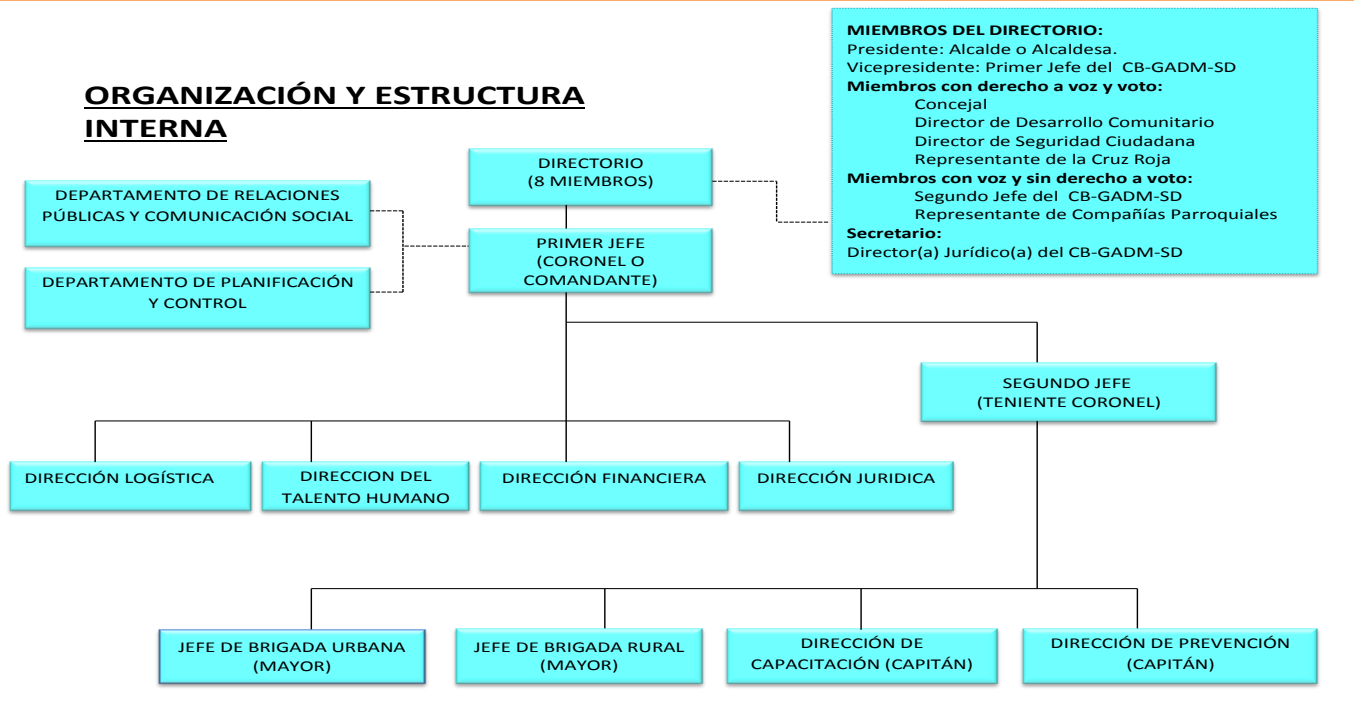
ORGANIZACIÓN Y ESTRUCTURA INTERNA

MIEMBROS DEL DIRECTORIO:
Presidente: Alcalde o Alcaldesa.
Vicepresidente: Primer Jefe del CB-GADM-SD
Miembros con derecho a voz y voto:
Concejal
Director de Desarrollo Comunitario
Director de Seguridad Ciudadana
Representante de la Cruz Roja
Miembros con voz y sin derecho a voto:
Segundo Jefe del CB-GADM-SD
Representante de Compañías Parroquiales
Secretario:
Director(a) Jurídico(a) del CB-GADM-SD

DIRECTORIO
(8 MIEMBROS)

DEPARTAMENTO DE RELACIONES PÚBLICAS Y COMUNICACIÓN SOCIAL

DEPARTAMENTO DE PLANIFICACIÓN Y CONTROL

PRIMER JEFE
(CORONEL O COMANDANTE)

SEGUNDO JEFE
(TENIENTE CORONEL)

DIRECCIÓN LOGÍSTICA

DIRECCION DEL TALENTO HUMANO

DIRECCIÓN FINANCIERA

DIRECCIÓN JURIDICA

JEFE DE BRIGADA URBANA
(MAYOR)

JEFE DE BRIGADA RURAL
(MAYOR)

DIRECCIÓN DE CAPACITACIÓN (CAPITÁN)

DIRECCIÓN DE PREVENCIÓN
(CAPITÁN)